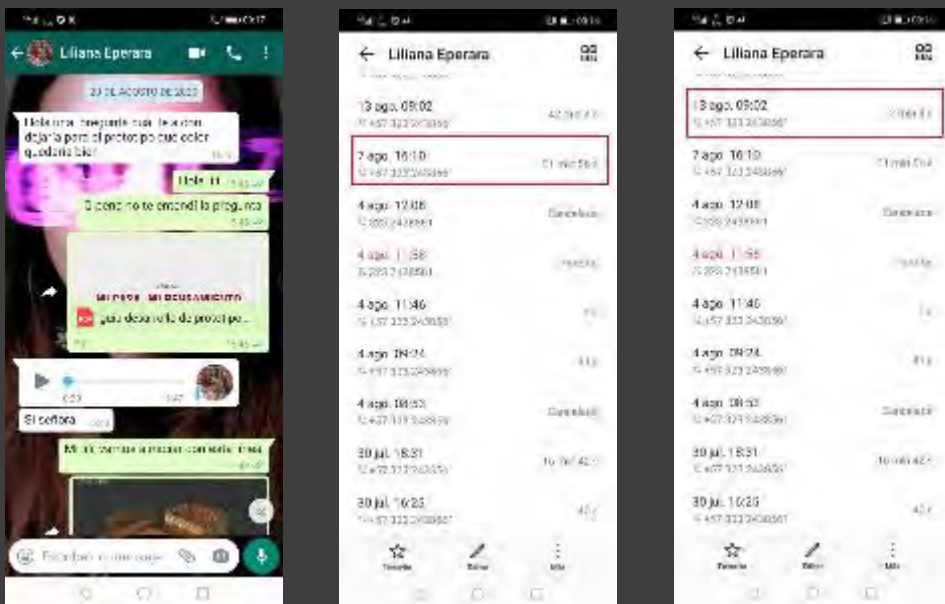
Liliana Eperara

24 DE AGOSTO DE 2020

Hola profe, pregunta cual le audio dejarla para el protot po que color quedaria bien

Hola !!!

O pero no te entendi la pregunta

MI PIEDE MI DOCUMENTO

guia desarrollo de protot po...

0:00

Si señora

Mi hij tambien a mocar con este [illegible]

Escribe un mensaje

Liliana Eperara

13 ago. 09:02

7 ago. 16:10

1 min 56 s

4 ago. 12:08

Cancelada

4 ago. 11:58

Perdida

4 ago. 11:46

4 ago. 09:24

4 ago. 08:53

Cancelada

30 jul. 18:31

30 jul. 16:23

Favorito

Editar

Más

Liliana Eperara

13 ago. 09:02

7 ago. 16:10

1 min 56 s

4 ago. 12:08

Cancelada

4 ago. 11:58

Perdida

4 ago. 11:46

4 ago. 09:24

4 ago. 08:53

Cancelada

30 jul. 18:31

30 jul. 16:23

Favorito

Editar

Más